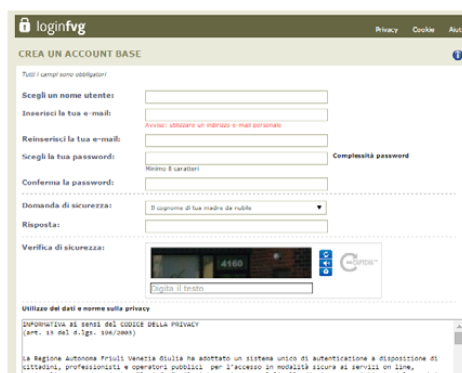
loginfvg

Privacy Cookie Aiut

CREA UN ACCOUNT BASE

Tutti i campi sono obbligatori

Scegli un nome utente:

Inserisci la tua e-mail:

Avviso: utilizzare un indirizzo e-mail personale

Reinserisci la tua e-mail:

Scegli la tua password:

Complessità password

Minimo 8 caratteri

Conferma la password:

Domanda di sicurezza:

Il cognome di tua madre da nubile

Risposta:

Verifica di sicurezza:

4160

Digita il testo

Utilizzo dei dati e norme sulla privacy

INFORMATIVA AI SENSI DEL CODICE DELLA PRIVACY
(art. 13 del d.lgs. 196/2003)

La Regione Autonoma Friuli Venezia Giulia ha adottato un sistema unico di autenticazione a disposizione di cittadini, professionisti e operatori pubblici per l'accesso in modalità sicura ai servizi on line,